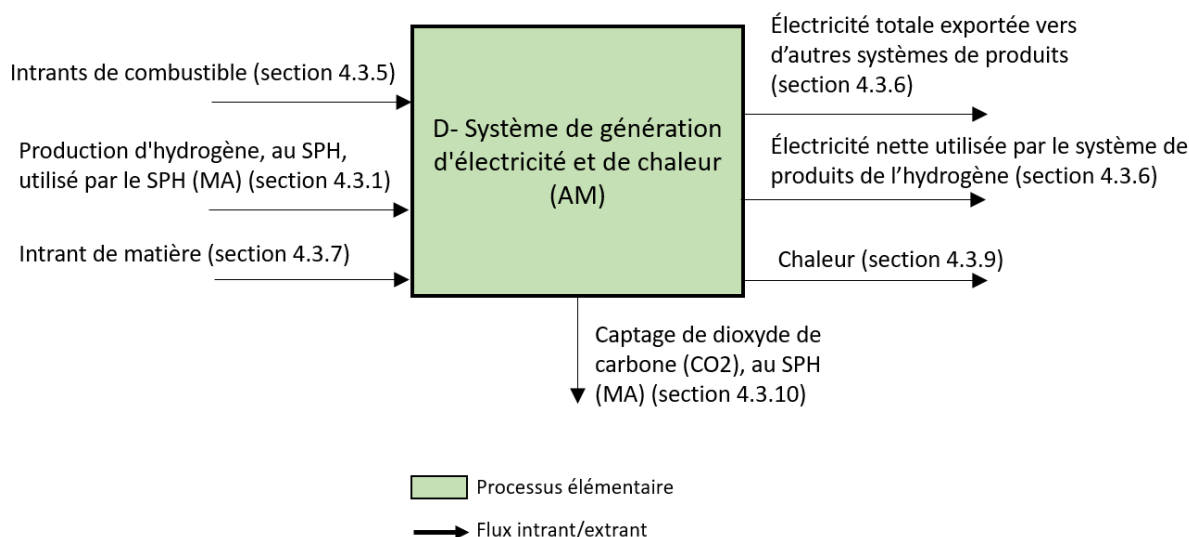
Intrants de combustible (section 4.3.5)

Production d'hydrogène, au SPH, utilisé par le SPH (MA) (section 4.3.1)

Intrant de matière (section 4.3.7)

D- Système de génération d'électricité et de chaleur (AM)

Électricité totale exportée vers d'autres systèmes de produits (section 4.3.6)

Électricité nette utilisée par le système de produits de l'hydrogène (section 4.3.6)

Chaleur (section 4.3.9)

Captage de dioxyde de carbone (CO2), au SPH (MA) (section 4.3.10)

Processus élémentaire

Flux intrant/extrant